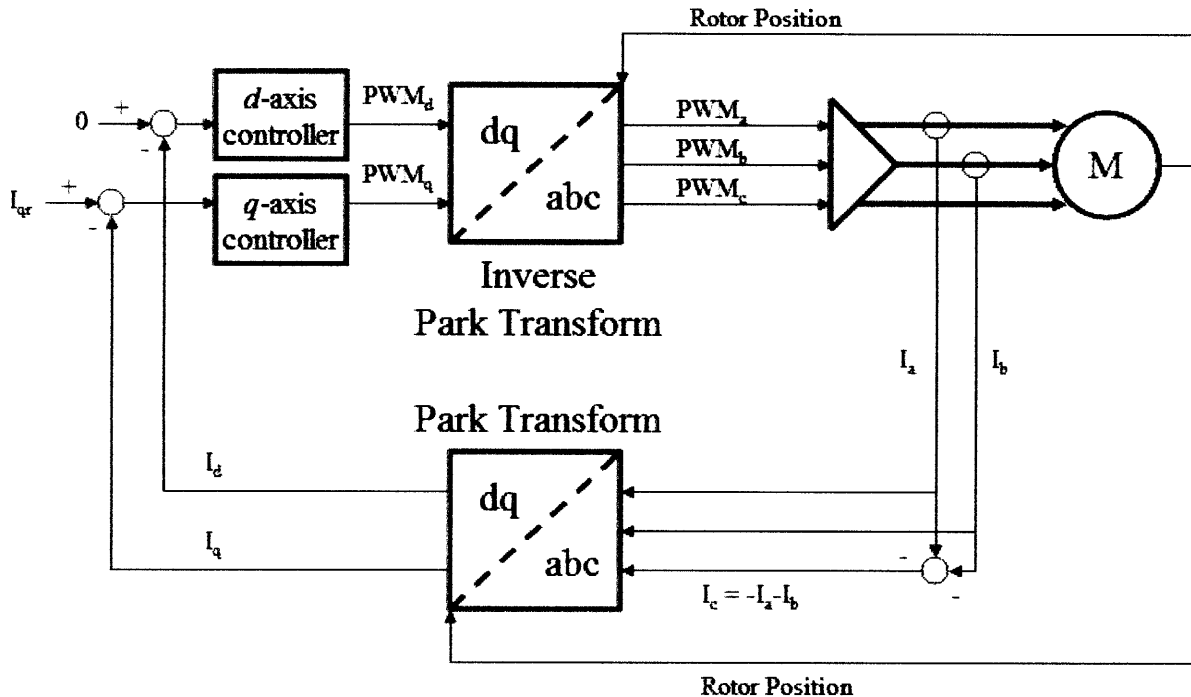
Rotor Position

0 + -

$I_{qr}$ + -

*d*-axis controller

*q*-axis controller

$PWM_d$

$PWM_q$

dq

abc

Inverse Park Transform

$PWM_a$

$PWM_b$

$PWM_c$

M

$I_a$

$I_b$

Park Transform

$I_d$

$I_q$

dq

abc

- -

$I_c = -I_a - I_b$

Rotor Position